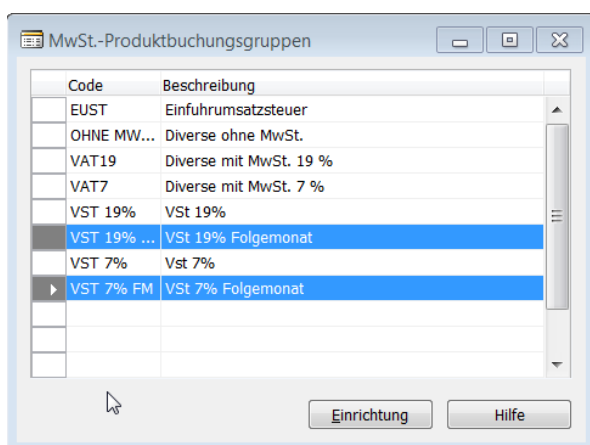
MwSt.-Produktbuchungsgruppen

| Code | Beschreibung |
|---|---|
| EUST | Einfuhrumsatzsteuer |
| OHNE MW... | Diverse ohne MwSt. |
| VAT19 | Diverse mit MwSt. 19 % |
| VAT7 | Diverse mit MwSt. 7 % |
| VST 19% | VSt 19% |
| VST 19% ... | VSt 19% Folgemonat |
| VST 7% | Vst 7% |
| VST 7% FM | VSt 7% Folgemonat |

Einrichtung
Hilfe